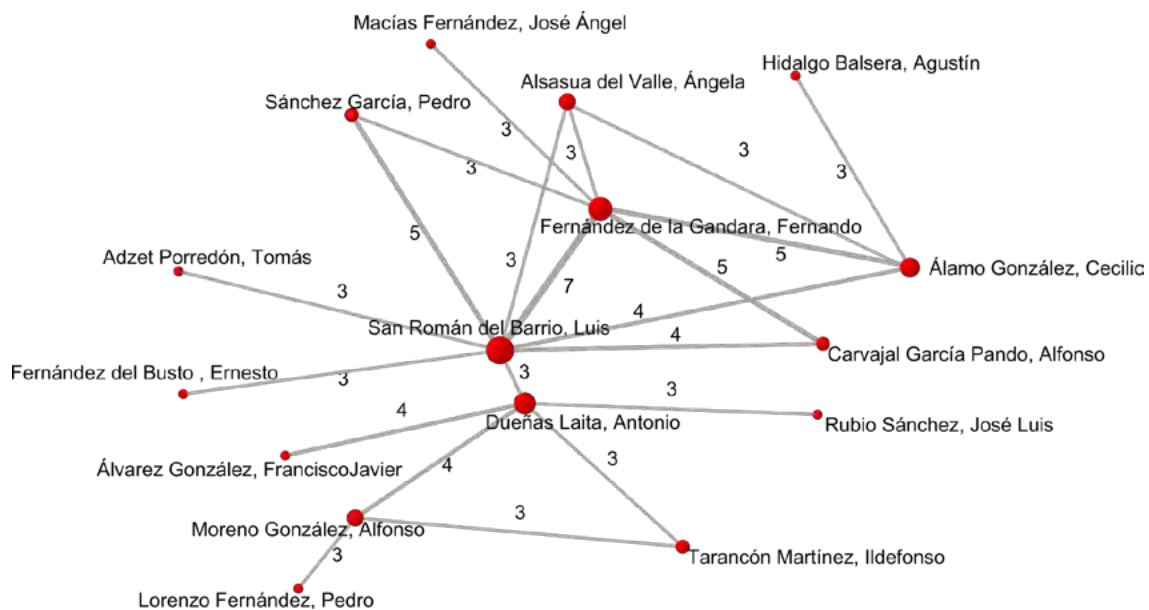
Macías Fernández, José Ángel

Hidalgo Balsera, Agustín

Alsasua del Valle, Ángela

Sánchez García, Pedro

3

3

3

3

3

Fernández de la Gandara, Fernando

5

Adzet Porredón, Tomás

3

5

5

7

3

4

Álamo González, Cecilic

San Román del Barrio, Luis

4

Carvajal García Pando, Alfonso

Fernández del Busto , Ernesto

3

3

3

4

Dueñas Laita, Antonio

Rubio Sánchez, José Luis

3

Álvarez González, FranciscoJavier

4

3

Moreno González, Alfonso

3

Tarancón Martínez, Ildefonso

Lorenzo Fernández, Pedro